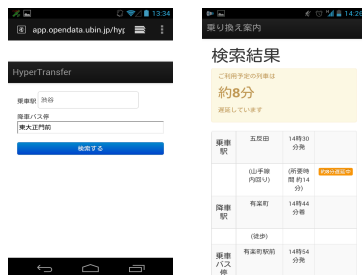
13:34

app.opendata.ubin.jp/hyp

HyperTransfer

乗車駅 渋谷

降車バス停

東大正門前

検索する

14:28

乗り換え案内

検索結果

ご利用予定の列車は

約8分

遅延しています

| | | | |
|---|---|---|---|
| 乗車駅 | 五反田 | 14時30分発 | |
| | (山手線内回り) | (所要時間 約14分) | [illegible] |
| 降車駅 | 有楽町 | 14時44分着 | |
| | (徒歩) | | |
| 乗車バス停 | 有楽町駅前 | 14時54分発 | |